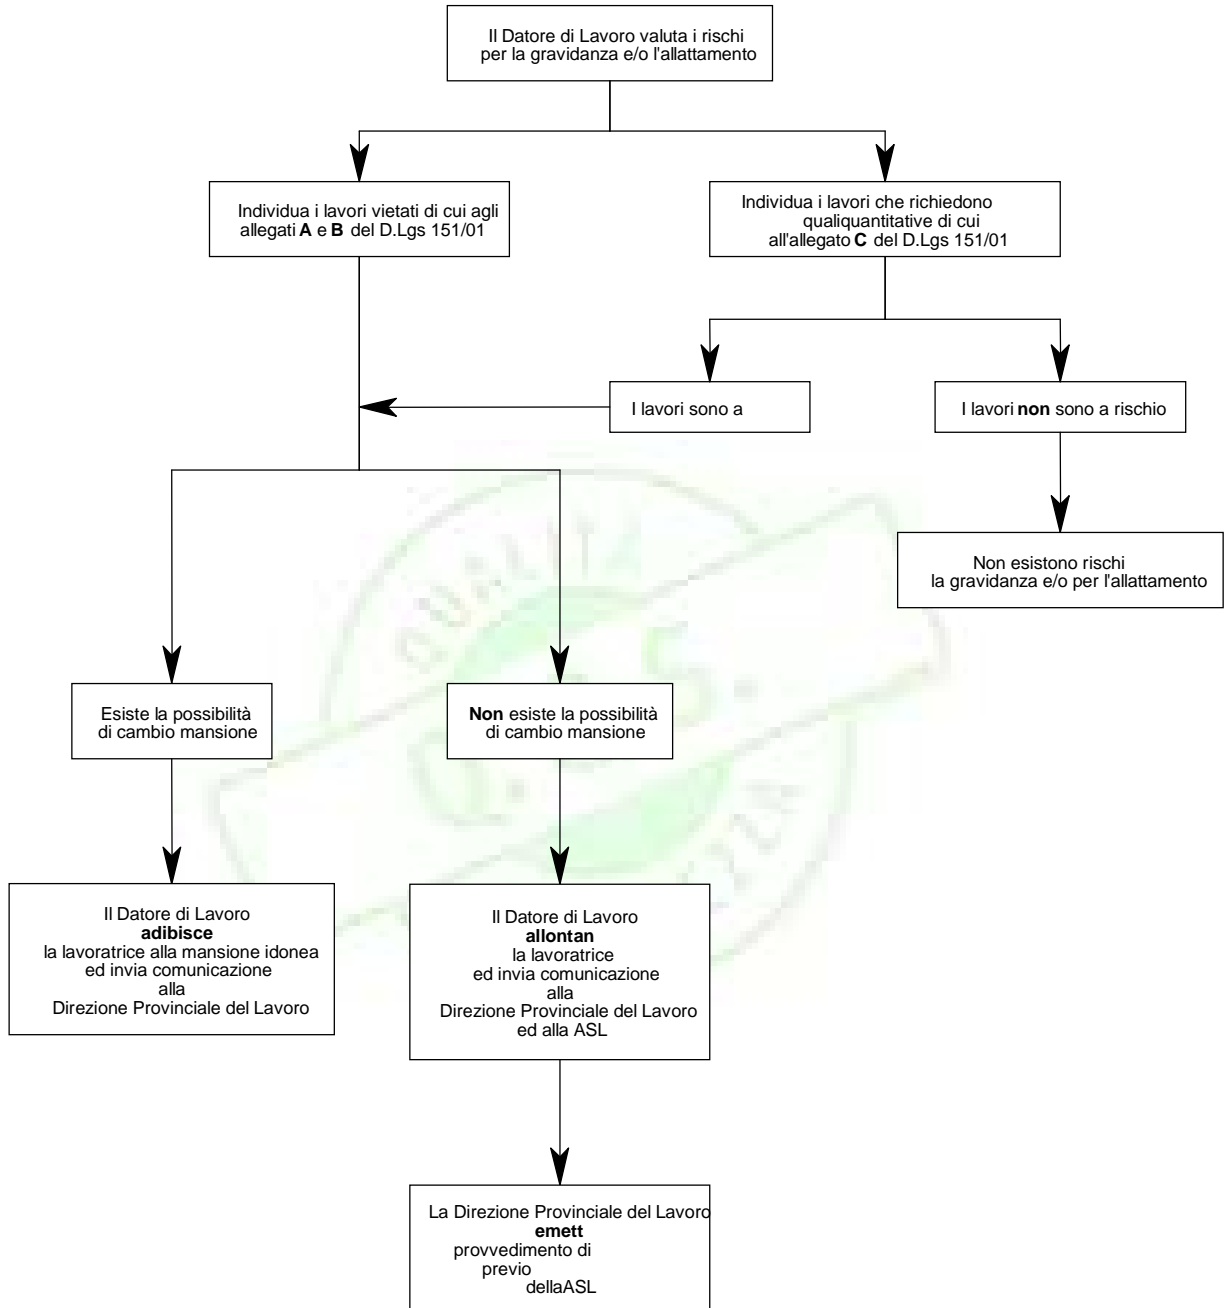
Il Datore di Lavoro valuta i rischi per la gravidanza e/o l'allattamento

Individua i lavori vietati di cui agli allegati **A** e **B** del D.Lgs 151/01

Individua i lavori che richiedono qualiquantitative di cui all'allegato **C** del D.Lgs 151/01

I lavori sono a

I lavori **non** sono a rischio

Non esistono rischi la gravidanza e/o per l'allattamento

Esiste la possibilità di cambio mansione

**Non** esiste la possibilità di cambio mansione

Il Datore di Lavoro **adibisce** la lavoratrice alla mansione idonea ed invia comunicazione alla Direzione Provinciale del Lavoro

Il Datore di Lavoro **allontan** la lavoratrice ed invia comunicazione alla Direzione Provinciale del Lavoro ed alla ASL

La Direzione Provinciale del Lavoro **emett** provvedimento di previo dellaASL